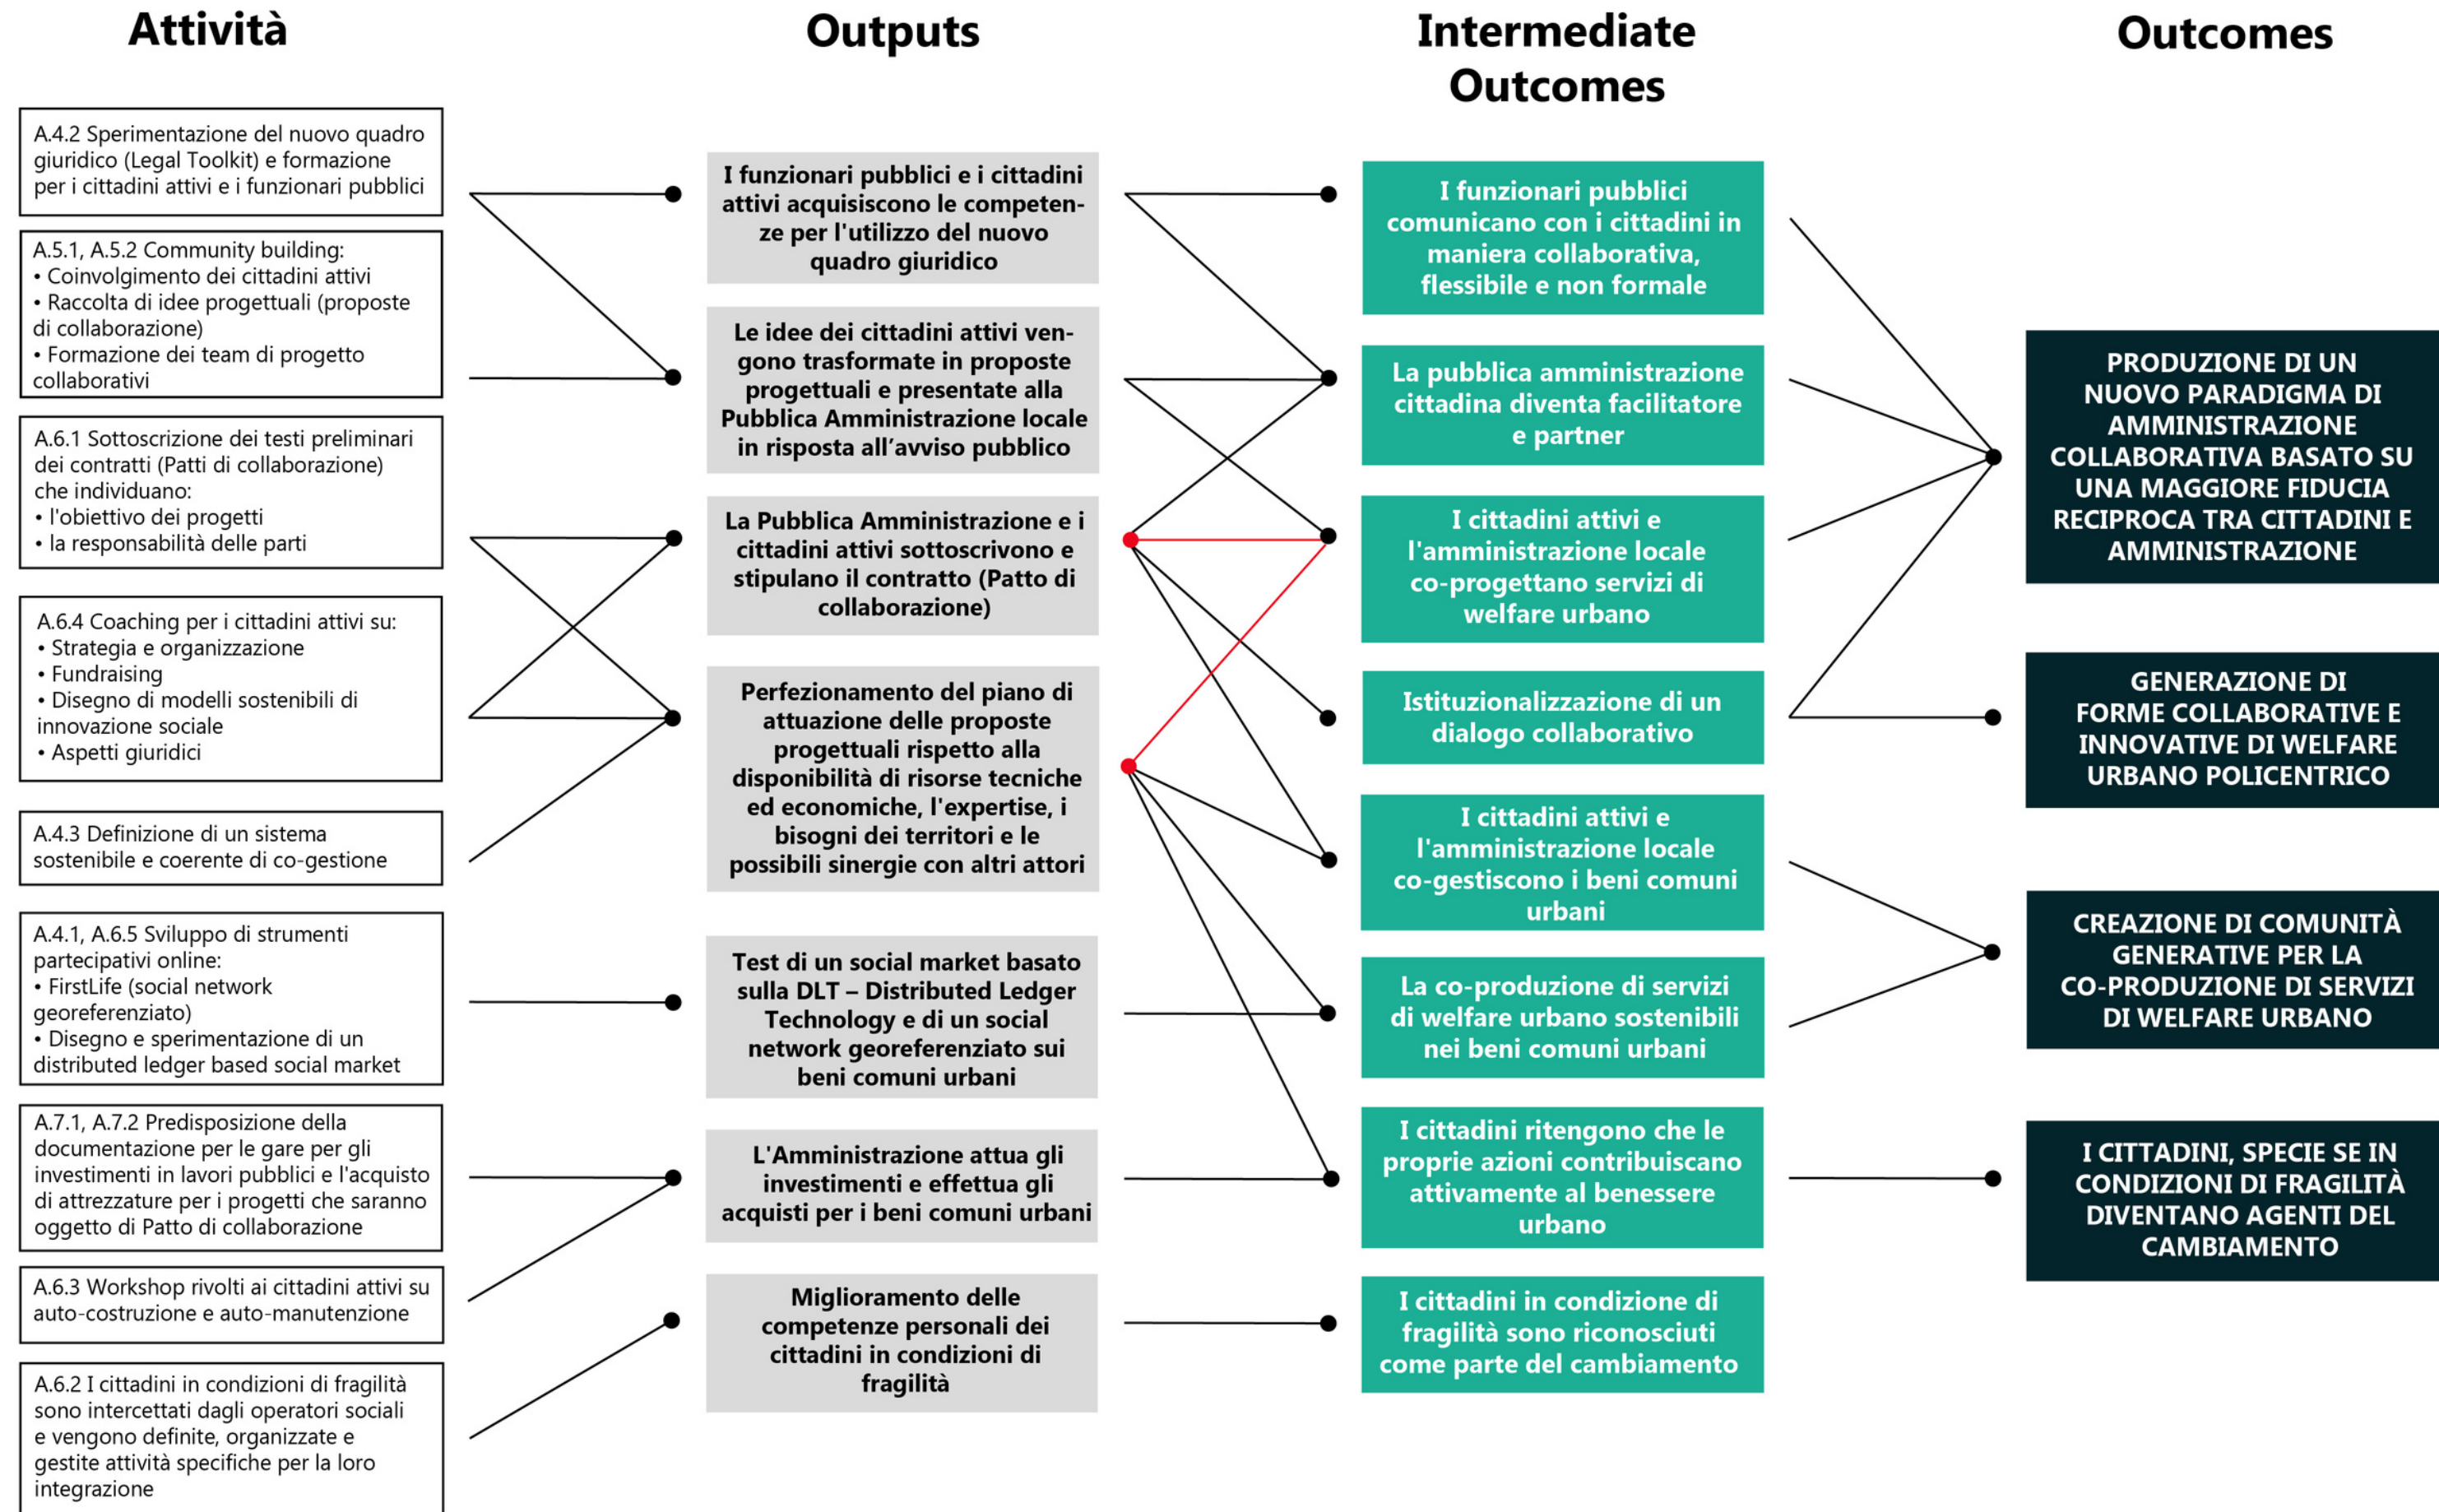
Attività

A.4.2 Sperimentazione del nuovo quadro giuridico (Legal Toolkit) e formazione per i cittadini attivi e i funzionari pubblici

A.5.1, A.5.2 Community building:
• Coinvolgimento dei cittadini attivi
• Raccolta di idee progettuali (proposte di collaborazione)
• Formazione dei team di progetto collaborativi

A.6.1 Sottoscrizione dei testi preliminari dei contratti (Patti di collaborazione) che individuano:
• l'obiettivo dei progetti
• la responsabilità delle parti

A.6.4 Coaching per i cittadini attivi su:
• Strategia e organizzazione
• Fundraising
• Disegno di modelli sostenibili di innovazione sociale
• Aspetti giuridici

A.4.3 Definizione di un sistema sostenibile e coerente di co-gestione

A.4.1, A.6.5 Sviluppo di strumenti partecipativi online:
• FirstLife (social network georeferenziato)
• Disegno e sperimentazione di un distributed ledger based social market

A.7.1, A.7.2 Predisposizione della documentazione per le gare per gli investimenti in lavori pubblici e l'acquisto di attrezzature per i progetti che saranno oggetto di Patto di collaborazione

A.6.3 Workshop rivolti ai cittadini attivi su auto-costruzione e auto-manutenzione

A.6.2 I cittadini in condizioni di fragilità sono intercettati dagli operatori sociali e vengono definite, organizzate e gestite attività specifiche per la loro integrazione

Outputs

I funzionari pubblici e i cittadini attivi acquisiscono le competenze per l'utilizzo del nuovo quadro giuridico

Le idee dei cittadini attivi vengono trasformate in proposte progettuali e presentate alla Pubblica Amministrazione locale in risposta all'avviso pubblico

La Pubblica Amministrazione e i cittadini attivi sottoscrivono e stipulano il contratto (Patto di collaborazione)

Perfezionamento del piano di attuazione delle proposte progettuali rispetto alla disponibilità di risorse tecniche ed economiche, l'expertise, i bisogni dei territori e le possibili sinergie con altri attori

Test di un social market basato sulla DLT – Distributed Ledger Technology e di un social network georeferenziato sui beni comuni urbani

L'Amministrazione attua gli investimenti e effettua gli acquisti per i beni comuni urbani

Miglioramento delle competenze personali dei cittadini in condizioni di fragilità

Intermediate Outcomes

I funzionari pubblici comunicano con i cittadini in maniera collaborativa, flessibile e non formale

La pubblica amministrazione cittadina diventa facilitatore e partner

I cittadini attivi e l'amministrazione locale co-progettano servizi di welfare urbano

Istituzionalizzazione di un dialogo collaborativo

I cittadini attivi e l'amministrazione locale co-gestiscono i beni comuni urbani

La co-produzione di servizi di welfare urbano sostenibili nei beni comuni urbani

I cittadini ritengono che le proprie azioni contribuiscano attivamente al benessere urbano

I cittadini in condizione di fragilità sono riconosciuti come parte del cambiamento

Outcomes

PRODUZIONE DI UN NUOVO PARADIGMA DI AMMINISTRAZIONE COLLABORATIVA BASATO SU UNA MAGGIORE FIDUCIA RECIPROCA TRA CITTADINI E AMMINISTRAZIONE

GENERAZIONE DI FORME COLLABORATIVE E INNOVATIVE DI WELFARE URBANO POLICENTRICO

CREAZIONE DI COMUNITÀ GENERATIVE PER LA CO-PRODUZIONE DI SERVIZI DI WELFARE URBANO

I CITTADINI, SPECIE SE IN CONDIZIONI DI FRAGILITÀ DIVENTANO AGENTI DEL CAMBIAMENTO